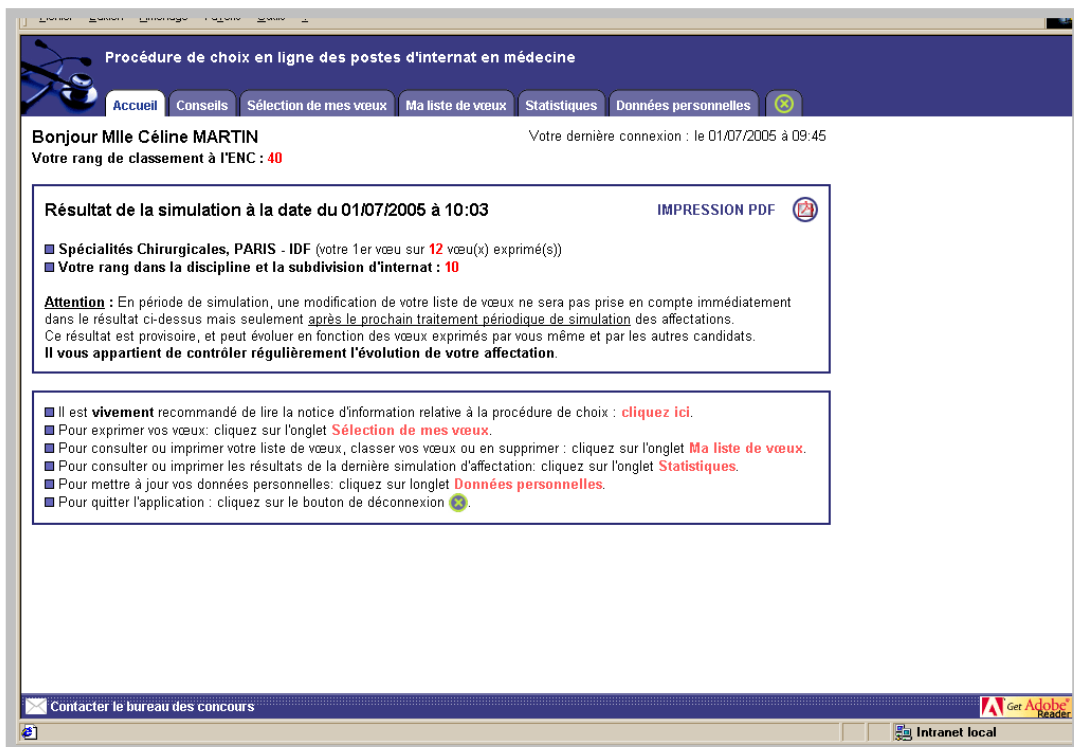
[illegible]

Procédure de choix en ligne des postes d'internat en médecine

Accueil | Conseils | Sélection de mes vœux | Ma liste de vœux | Statistiques | Données personnelles

Bonjour Mlle Céline MARTIN
Votre rang de classement à l'ENC : 40

Votre dernière connexion : le 01/07/2005 à 09:45

Résultat de la simulation à la date du 01/07/2005 à 10:03

IMPRESSION PDF

Spécialités Chirurgicales, PARIS - IDF (votre 1er vœu sur 12 vœu(x) exprimé(s))
Votre rang dans la discipline et la subdivision d'internat : 10

Attention : En période de simulation, une modification de votre liste de vœux ne sera pas prise en compte immédiatement dans le résultat ci-dessus mais seulement après le prochain traitement périodique de simulation des affectations.
Ce résultat est provisoire, et peut évoluer en fonction des vœux exprimés par vous même et par les autres candidats.
Il vous appartient de contrôler régulièrement l'évolution de votre affectation.

Il est vivement recommandé de lire la notice d'information relative à la procédure de choix : cliquez ici.
Pour exprimer vos vœux: cliquez sur l'onglet Sélection de mes vœux.
Pour consulter ou imprimer votre liste de vœux, classer vos vœux ou en supprimer : cliquez sur l'onglet Ma liste de vœux.
Pour consulter ou imprimer les résultats de la dernière simulation d'affectation: cliquez sur l'onglet Statistiques.
Pour mettre à jour vos données personnelles: cliquez sur longlet Données personnelles.
Pour quitter l'application : cliquez sur le bouton de déconnexion.

Contacter le bureau des concours

Get Adobe Reader

Intranet local